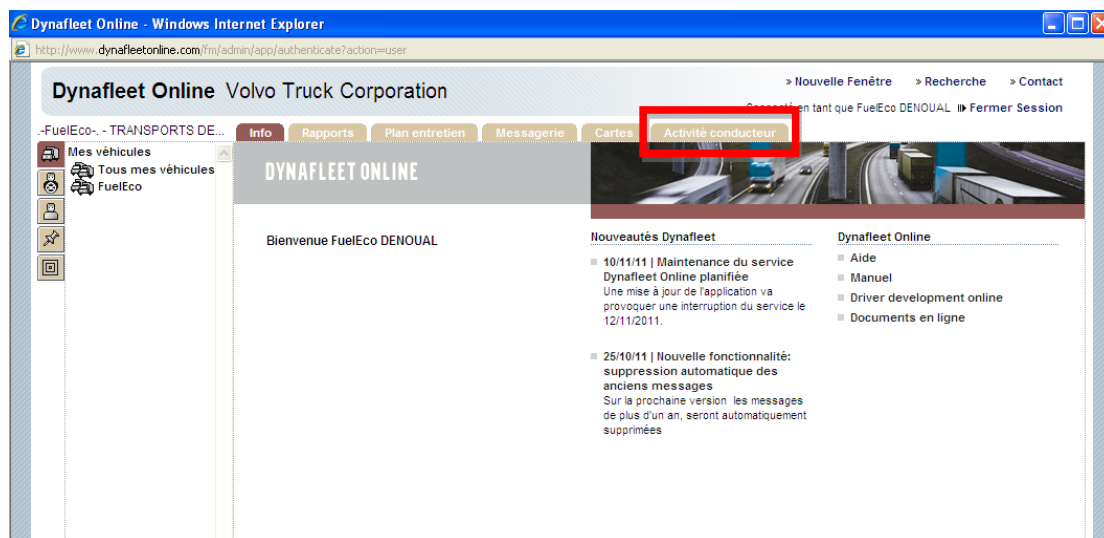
Dynafleet Online - Windows Internet Explorer

http://www.dynafleetonline.com/fm/admin/app/authenticate?action=user

Dynafleet Online Volvo Truck Corporation

» Nouvelle Fenêtre » Recherche » Contact

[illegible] en tant que FuelEco DENOUAL Fermer Session

.-FuelEco-. - TRANSPORTS DE...

Info Rapports Plan entretien Messagerie Cartes Activité conducteur

Mes véhicules
Tous mes véhicules
FuelEco

DYNAFLEET ONLINE

Bienvenue FuelEco DENOUAL

Nouveautés Dynafleet

10/11/11 | Maintenance du service Dynafleet Online planifiée
Une mise à jour de l'application va provoquer une interruption du service le 12/11/2011.

25/10/11 | Nouvelle fonctionnalité: suppression automatique des anciens messages
Sur la prochaine version les messages de plus d'un an, seront automatiquement supprimées

Dynafleet Online

Aide
Manuel
Driver development online
Documents en ligne